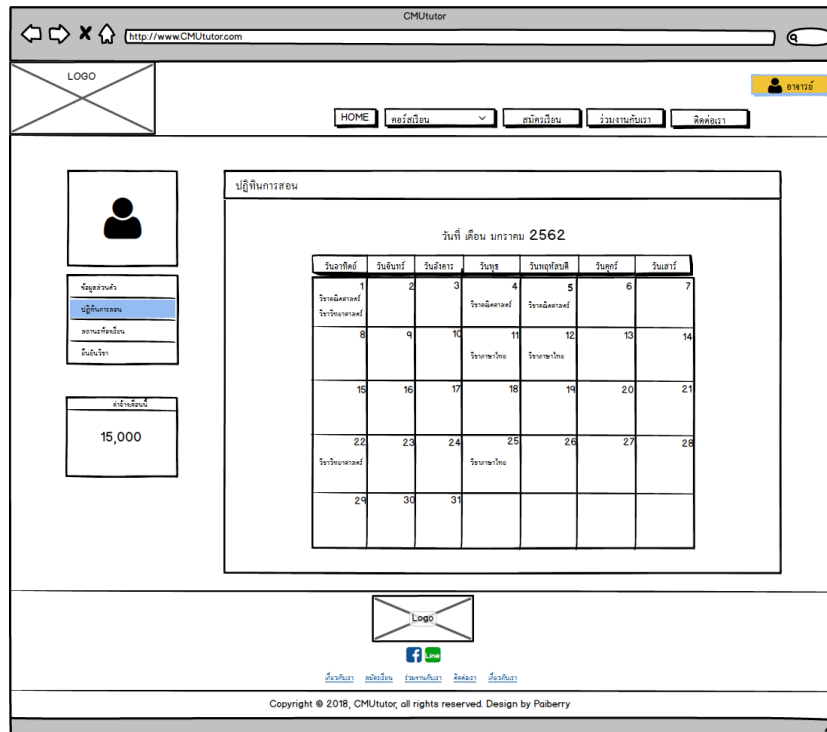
CMUtutor

http://www.CMUtutor.com

LOGO

อาจารย์

HOME | คอร์สเรียน | สมัครเรียน | ร่วมงานกับเรา | ติดต่อเรา

ข้อมูลส่วนตัว
ปฏิทินการสอน
ลงตารางที่สอน
ยืนยันวิชา

ค่าจ้างเดือนนี้

15,000

ปฏิทินการสอน

วันที่ เดือน มกราคม 2562

| วันอาทิตย์ | วันจันทร์ | วันอังคาร | วันพุธ | วันพฤหัสบดี | วันศุกร์ | วันเสาร์ |
|---|---|---|---|---|---|---|
| 1 วิชาคณิตศาสตร์ วิชาวิทยาศาสตร์ | 2 | 3 | 4 วิชาคณิตศาสตร์ | 5 วิชาคณิตศาสตร์ | 6 | 7 |
| 8 | 9 | 10 | 11 วิชาภาษาไทย | 12 วิชาภาษาไทย | 13 | 14 |
| 15 | 16 | 17 | 18 | 19 | 20 | 21 |
| 22 วิชาวิทยาศาสตร์ | 23 | 24 | 25 วิชาภาษาไทย | 26 | 27 | 28 |
| 29 | 30 | 31 | | | | |

Logo

Line

เกี่ยวกับเรา สมัครเรียน ร่วมงานกับเรา ติดต่อเรา เกี่ยวกับเรา

Copyright © 2018, CMUtutor, all rights reserved. Design by Paiberry